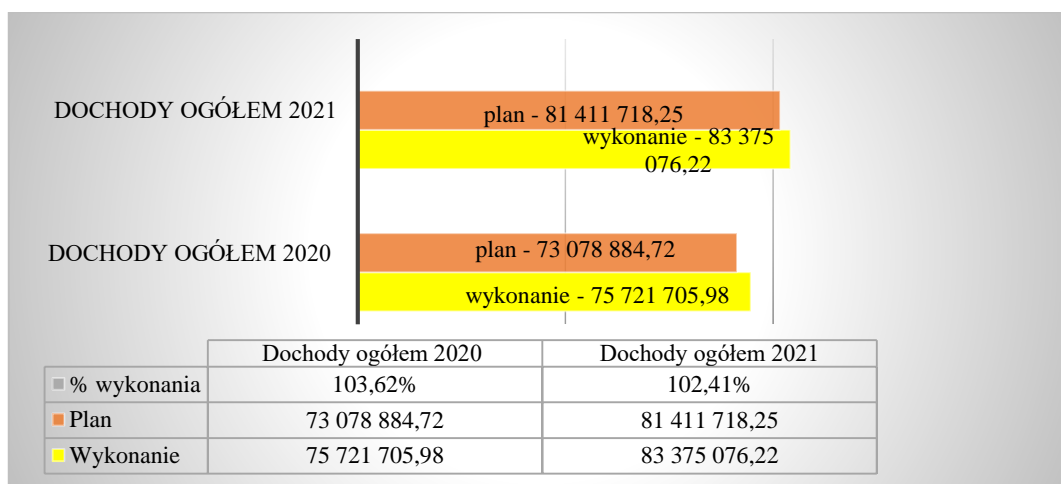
DOCHODY OGÓŁEM 2021

plan - 81 411 718,25

wykonanie - 83 375 076,22

DOCHODY OGÓŁEM 2020

plan - 73 078 884,72

wykonanie - 75 721 705,98

| | Dochody ogółem 2020 | Dochody ogółem 2021 |
|---|---|---|
| % wykonania | 103,62% | 102,41% |
| Plan | 73 078 884,72 | 81 411 718,25 |
| Wykonanie | 75 721 705,98 | 83 375 076,22 |